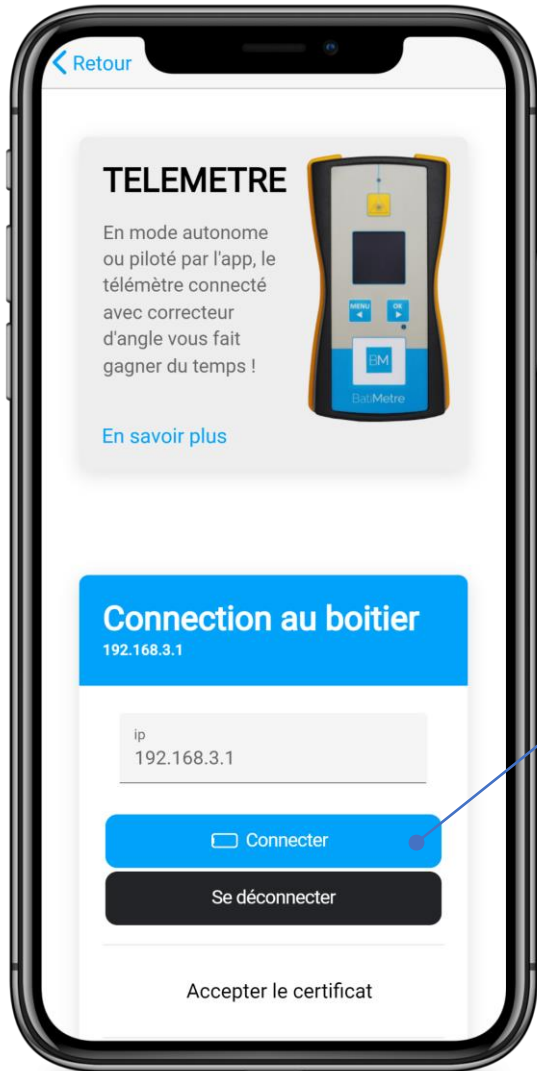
Retour

TELEMETRE

En mode autonome ou piloté par l'app, le télémètre connecté avec correcteur d'angle vous fait gagner du temps !

MENU
OK
BM
BatiMetre

En savoir plus

Connection au boitier
192.168.3.1

ip
192.168.3.1

Connecter

Se déconnecter

Accepter le certificat